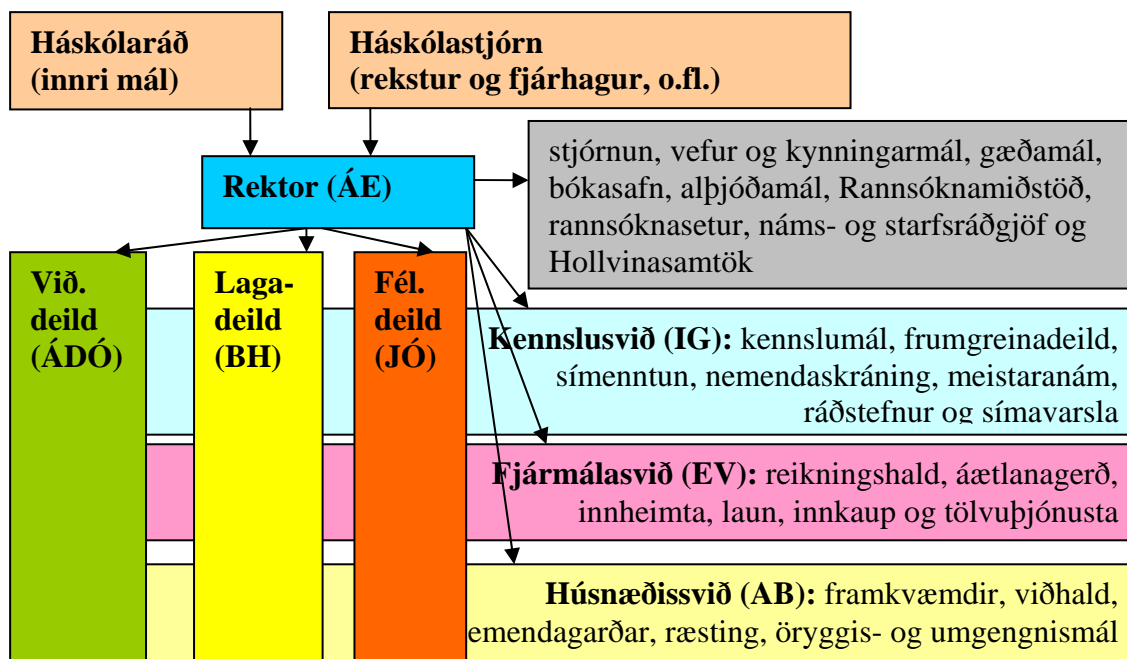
Háskólaráð
(innri mál)

Háskólastjórn
(rekstur og fjárhagur, o.fl.)

Rektor (ÁE)

stjórnun, vefur og kynningarmál, gæðamál, bókasafn, alþjóðamál, Rannsóknamiðstöð, rannsóknasetur, náms- og starfsráðgjöf og Hollvinasamtök

Við. deild (ÁDÓ)

Laga-deild (BH)

Fél. deild (JÓ)

Kennslusvið (IG): kennslumál, frumgreinadeild, símenntun, nemendaskráning, meistaranám, ráðstefnur og símavarsla

Fjármálasvið (EV): reikningshald, áætlanagerð, innheimta, laun, innkaup og tölvuþjónusta

Húsnæðissvið (AB): framkvæmdir, viðhald, emendagarðar, ræsting, öryggis- og umgengnismál